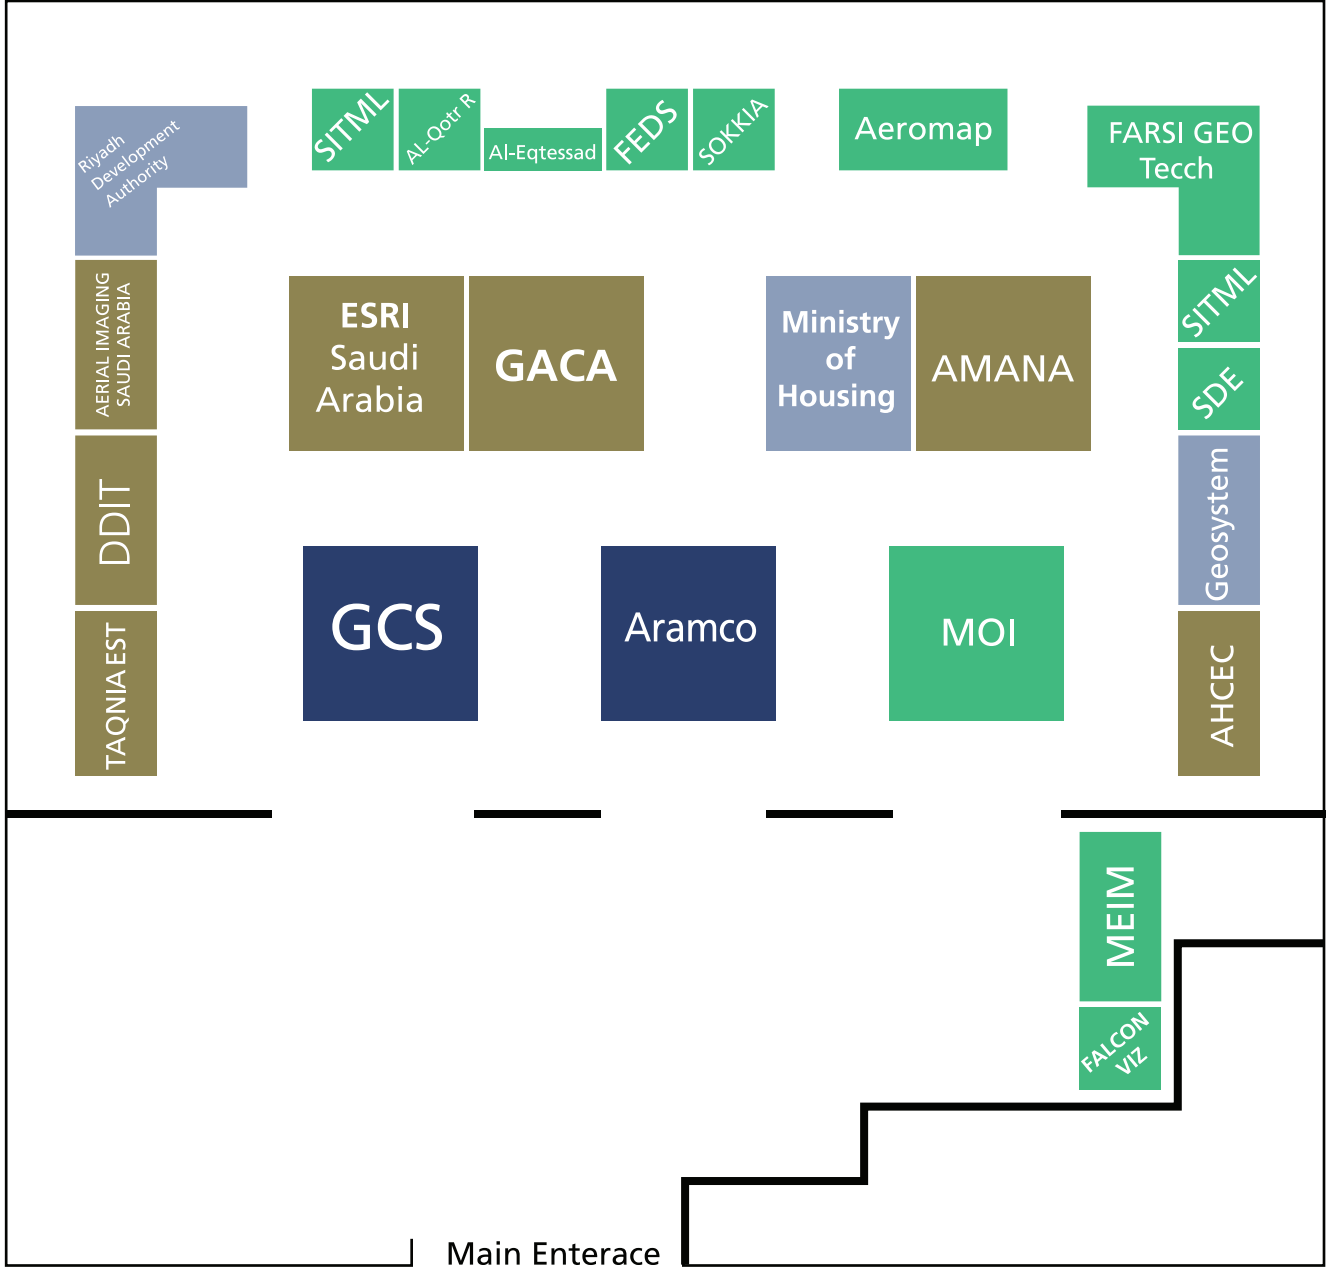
Riyadh Development Authority

SITML

AL-Qotr R

Al-Eqtessad

FEDS

SOKKIA

Aeromap

FARSI GEO Tecch

AERIAL IMAGING SAUDI ARABIA

ESRI Saudi Arabia

GACA

Ministry of Housing

AMANA

SITML

SDE

DDIT

Geosystem

GCS

Aramco

MOI

TAQNIA EST

AHCEC

MEIM

FALCON VIZ

Main Enterace